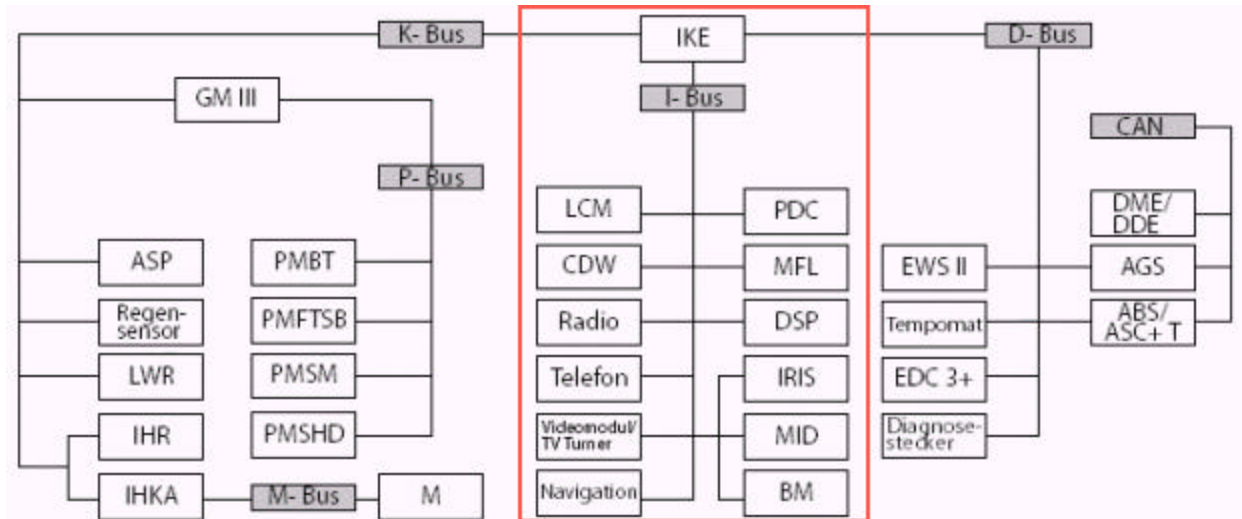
K- Bus
IKE
D- Bus
GM III
I- Bus
CAN
P- Bus
LCM
PDC
DME/ DDE
ASP
PMBT
CDW
MFL
EWS II
AGS
Regensensor
PMFTSB
Radio
DSP
Tempomat
ABS/ ASC+ T
LWR
PMSM
Telefon
IRIS
EDC 3+
IHR
PMSHD
Videomodul/ TV Tuner
MID
Diagnosestecker
IHKA
M- Bus
M
Navigation
BM